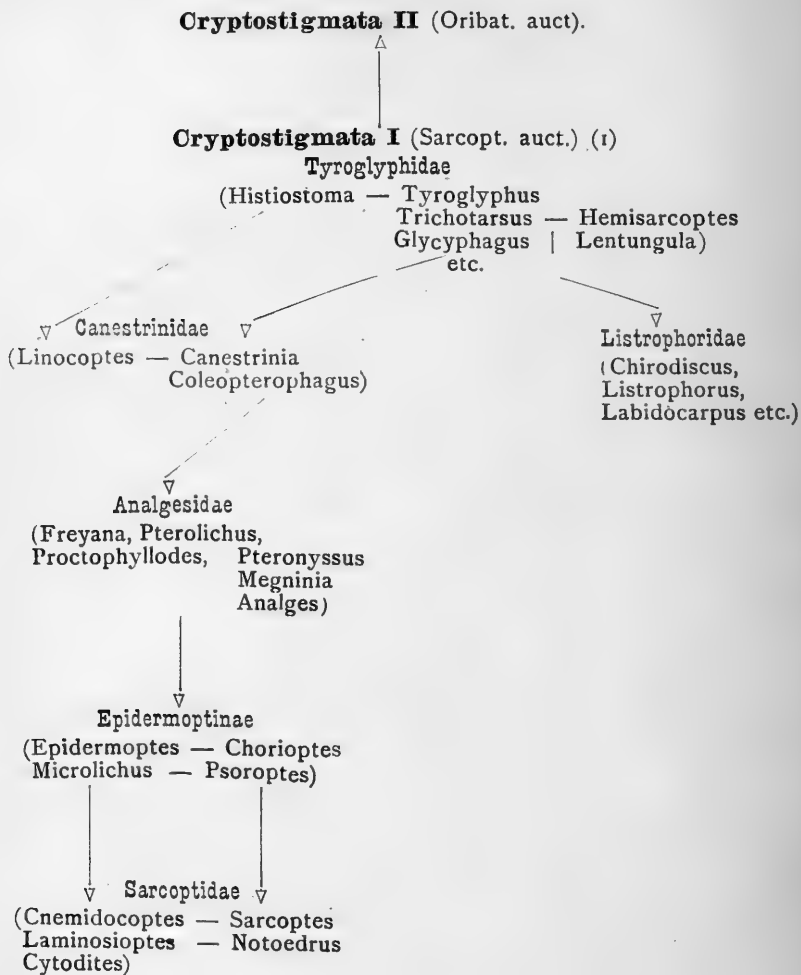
Cryptostigmata II (Oribat. auct).

Cryptostigmata I (Sarcopt. auct.) (1)
Tyroglyphidae
(Histiostoma — Tyroglyphus
Trichotarsus — Hemisarcoptes
Glycyphagus | Lentungula)
etc.

Canestrinidae
(Linocoptes — Canestrinia
Coleopterophagus)

Listrophoridae
(Chirodiscus,
Listrophorus,
Labidocarpus etc.)

Analgesidae
(Freyana, Pterolichus,
Proctophyllodes, Pteronyssus
Megninia
Analges)

Epidermoptinae
(Epidermoptes — Chorioptes
Microlichus — Psoroptes)

Sarcoptidae
(Cnemidocoptes — Sarcoptes
Laminosioptes — Notoedrus
Cytodites)